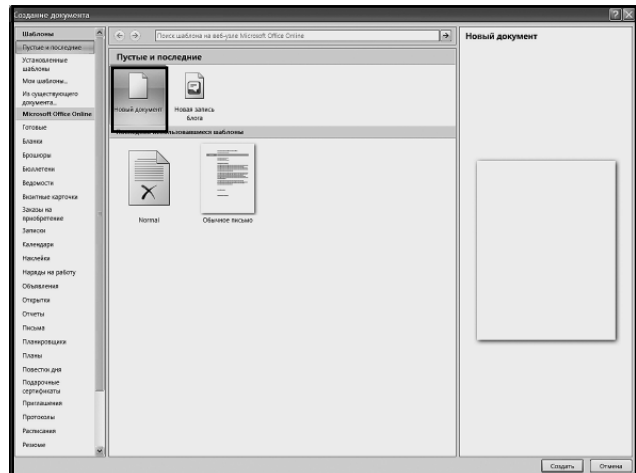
Создание документа

Шаблоны
Пустые и последние
Установленные шаблоны
Мои шаблоны...
Из существующего документа...
Microsoft Office Online
Готовые
Бланки
Брошюры
Бюллетени
Ведомости
Визитные карточки
Заказы на приобретение
Записки
Календари
Наклейки
Наряды на работу
Объявления
Открытки
Отчеты
Письма
Планировщики
Планы
Повестки дня
Подарочные сертификаты
Приглашения
Протоколы
Расписания
Резюме

Поиск шаблона на веб-узле Microsoft Office Online

Пустые и последние

Новый документ
Новая запись блога

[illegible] шаблоны

Normal
Обычное письмо

Новый документ

Создать
Отмена